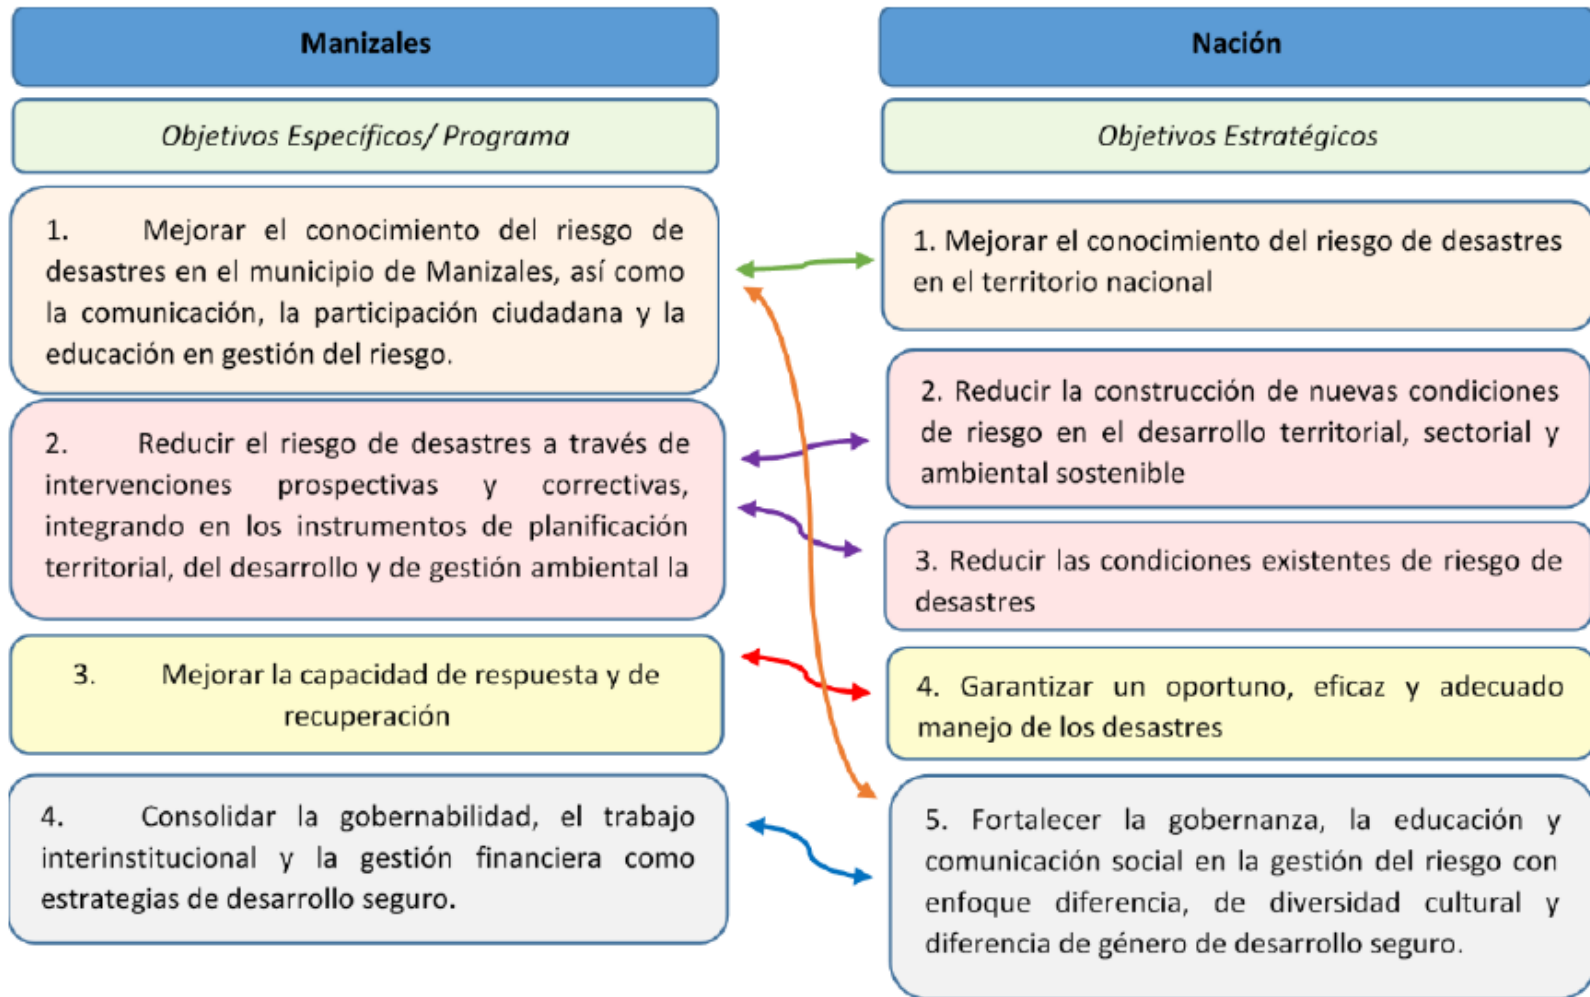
Manizales

Objetivos Específicos/ Programa

1. Mejorar el conocimiento del riesgo de desastres en el municipio de Manizales, así como la comunicación, la participación ciudadana y la educación en gestión del riesgo.

2. Reducir el riesgo de desastres a través de intervenciones prospectivas y correctivas, integrando en los instrumentos de planificación territorial, del desarrollo y de gestión ambiental la

3. Mejorar la capacidad de respuesta y de recuperación

4. Consolidar la gobernabilidad, el trabajo interinstitucional y la gestión financiera como estrategias de desarrollo seguro.

Nación

Objetivos Estratégicos

1. Mejorar el conocimiento del riesgo de desastres en el territorio nacional

2. Reducir la construcción de nuevas condiciones de riesgo en el desarrollo territorial, sectorial y ambiental sostenible

3. Reducir las condiciones existentes de riesgo de desastres

4. Garantizar un oportuno, eficaz y adecuado manejo de los desastres

5. Fortalecer la gobernanza, la educación y comunicación social en la gestión del riesgo con enfoque diferencia, de diversidad cultural y diferencia de género de desarrollo seguro.